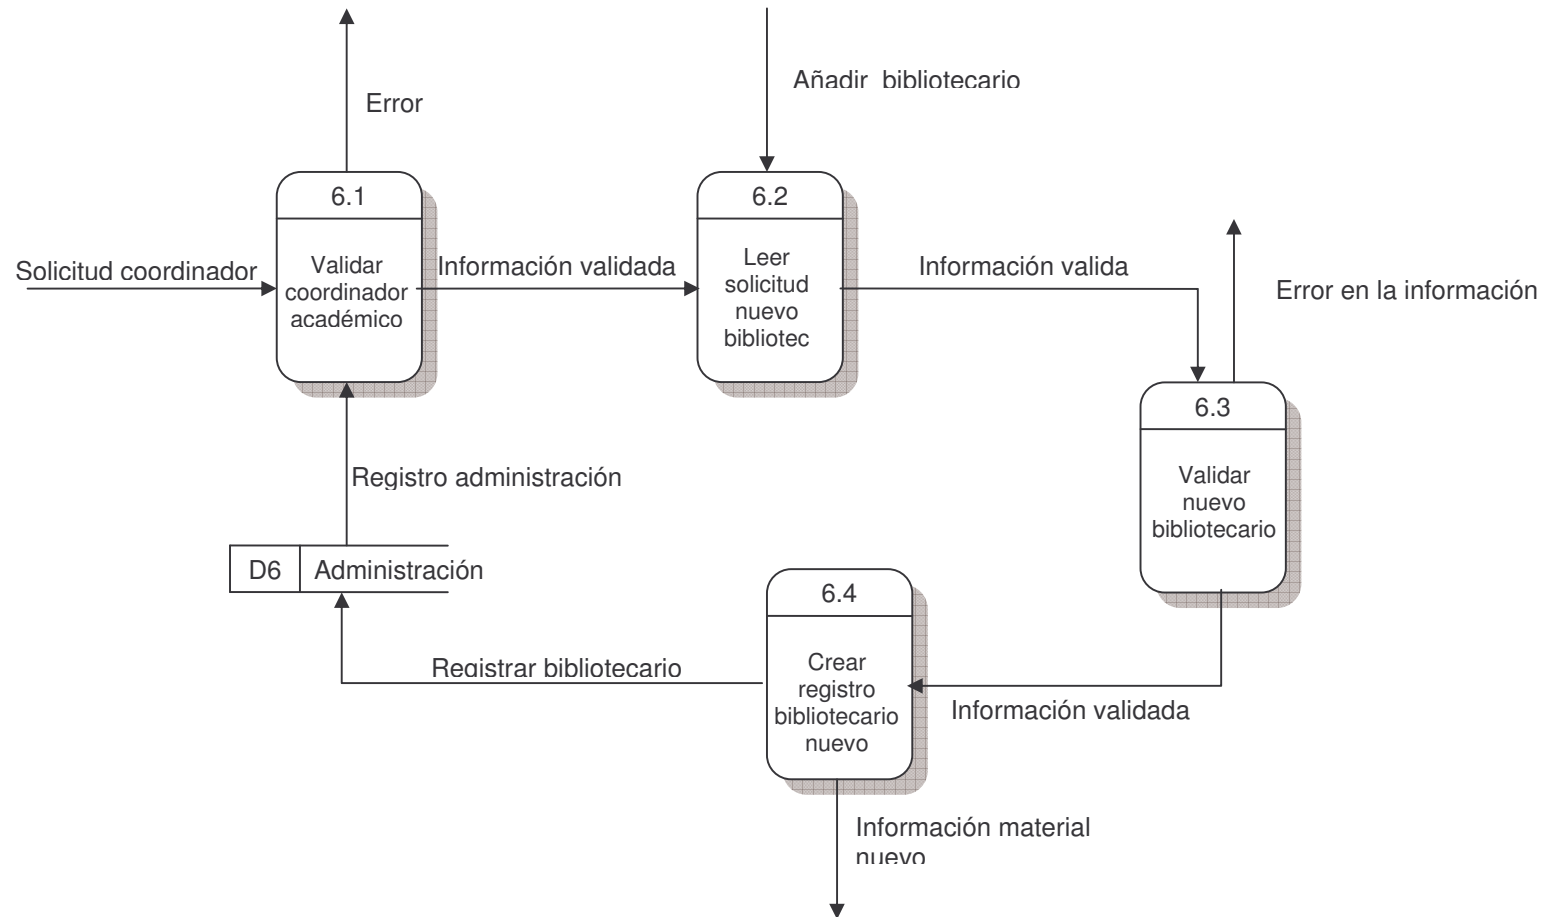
Error

Añadir bibliotecario

6.1

Validar coordinador académico

Solicitud coordinador

Información validada

6.2

Leer solicitud nuevo bibliotec

Información valida

Error en la información

6.3

Validar nuevo bibliotecario

Registro administración

D6 | Administración

6.4

Crear registro bibliotecario nuevo

Registrar bibliotecario

Información validada

Información material nuevo